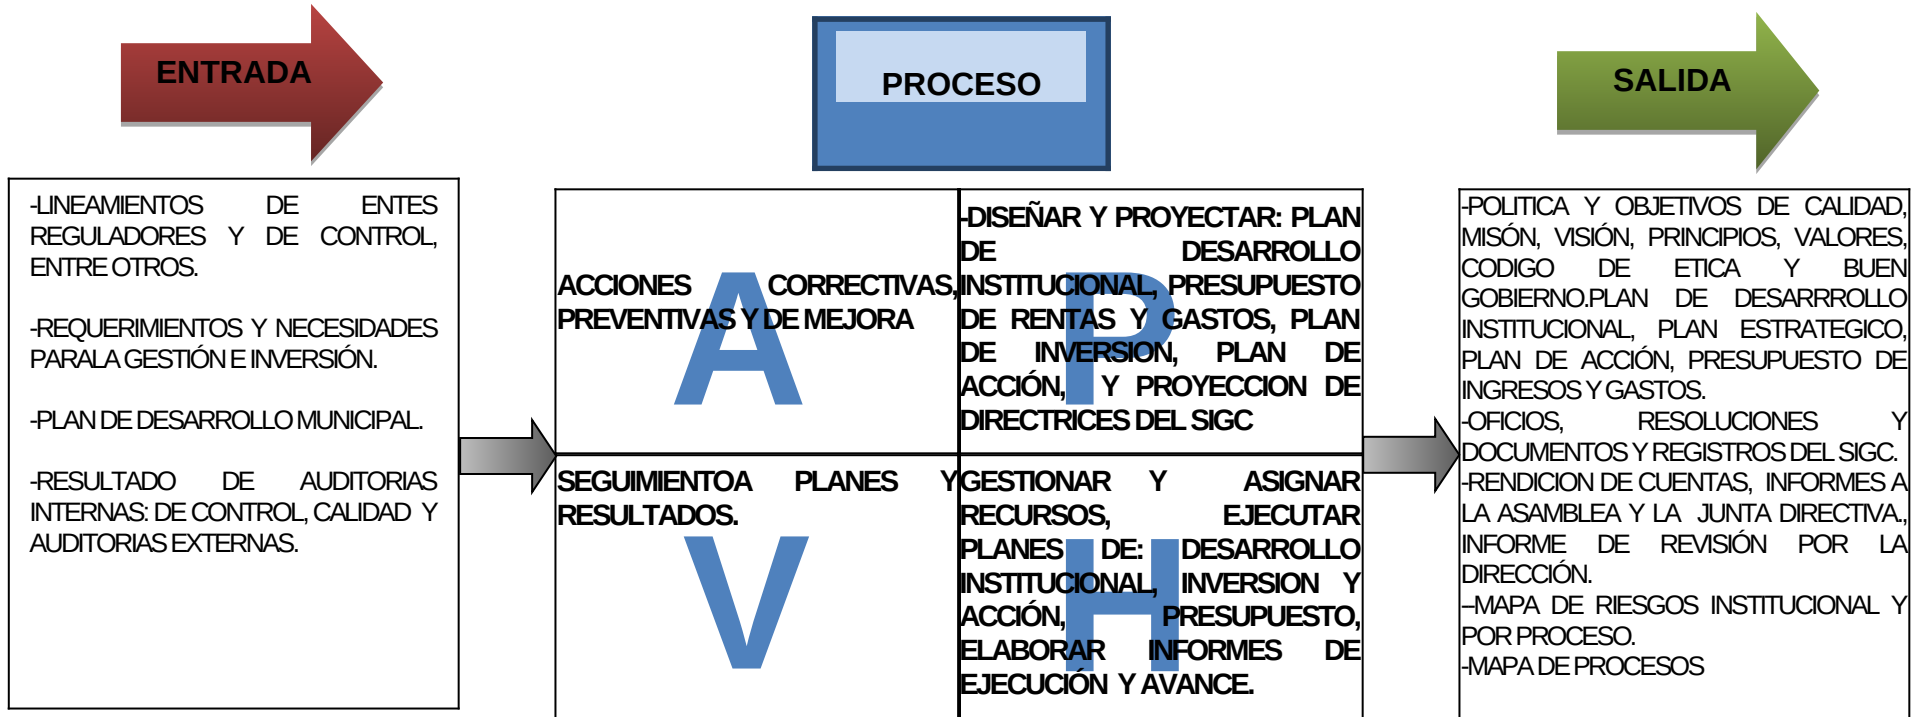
ENTRADA

PROCESO

SALIDA

-LINEAMIENTOS DE ENTES REGULADORES Y DE CONTROL, ENTRE OTROS.

-REQUERIMIENTOS Y NECESIDADES PARA LA GESTIÓN E INVERSIÓN.

-PLAN DE DESARROLLO MUNICIPAL.

-RESULTADO DE AUDITORIAS INTERNAS: DE CONTROL, CALIDAD Y AUDITORIAS EXTERNAS.

| A | P |
|---|---|
| ACCIONES CORRECTIVAS, PREVENTIVAS Y DE MEJORA | -DISEÑAR Y PROYECTAR: PLAN DE DESARROLLO INSTITUCIONAL, PRESUPUESTO DE RENTAS Y GASTOS, PLAN DE INVERSION, PLAN DE ACCIÓN, Y PROYECCION DE DIRECTRICES DEL SIGC |
| V | H |
| SEGUIMIENTOA PLANES Y RESULTADOS. | GESTIONAR Y ASIGNAR RECURSOS, EJECUTAR PLANES DE: DESARROLLO INSTITUCIONAL, INVERSION Y ACCIÓN, PRESUPUESTO, ELABORAR INFORMES DE EJECUCIÓN Y AVANCE. |

-POLITICA Y OBJETIVOS DE CALIDAD, MISÓN, VISIÓN, PRINCIPIOS, VALORES, CODIGO DE ETICA Y BUEN GOBIERNO.PLAN DE DESARROLLO INSTITUCIONAL, PLAN ESTRATEGICO, PLAN DE ACCIÓN, PRESUPUESTO DE INGRESOS Y GASTOS.
-OFICIOS, RESOLUCIONES Y DOCUMENTOS Y REGISTROS DEL SIGC.
-RENDICION DE CUENTAS, INFORMES A LA ASAMBLEA Y LA JUNTA DIRECTIVA., INFORME DE REVISIÓN POR LA DIRECCIÓN.
–MAPA DE RIESGOS INSTITUCIONAL Y POR PROCESO.
-MAPA DE PROCESOS